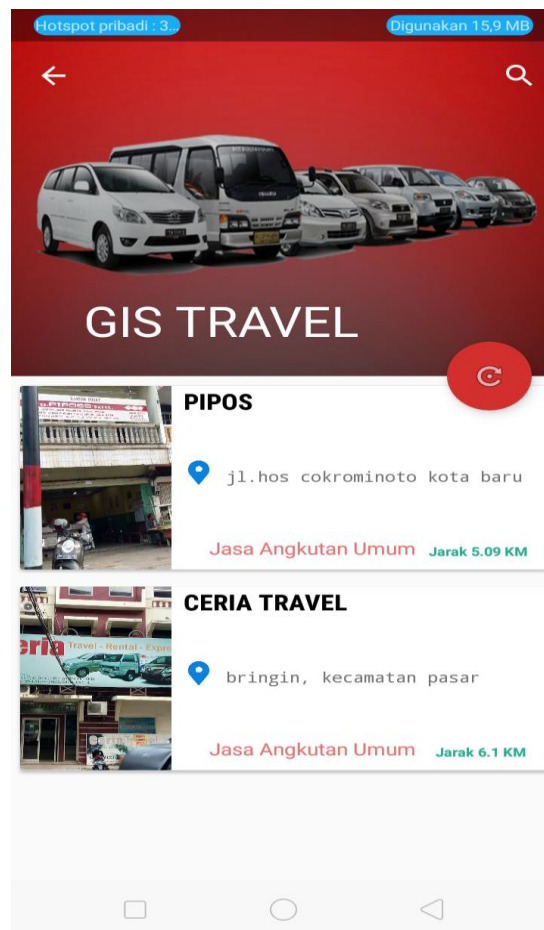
Hotspot pribadi : 3...

Digunakan 15,9 MB

GIS TRAVEL

PIPOS

jl.hos cokrominoto kota baru

Jasa Angkutan Umum Jarak 5.09 KM

CERIA TRAVEL

eria Travel - Rental - Expe

bringin, kecamatan pasar

Jasa Angkutan Umum Jarak 6.1 KM